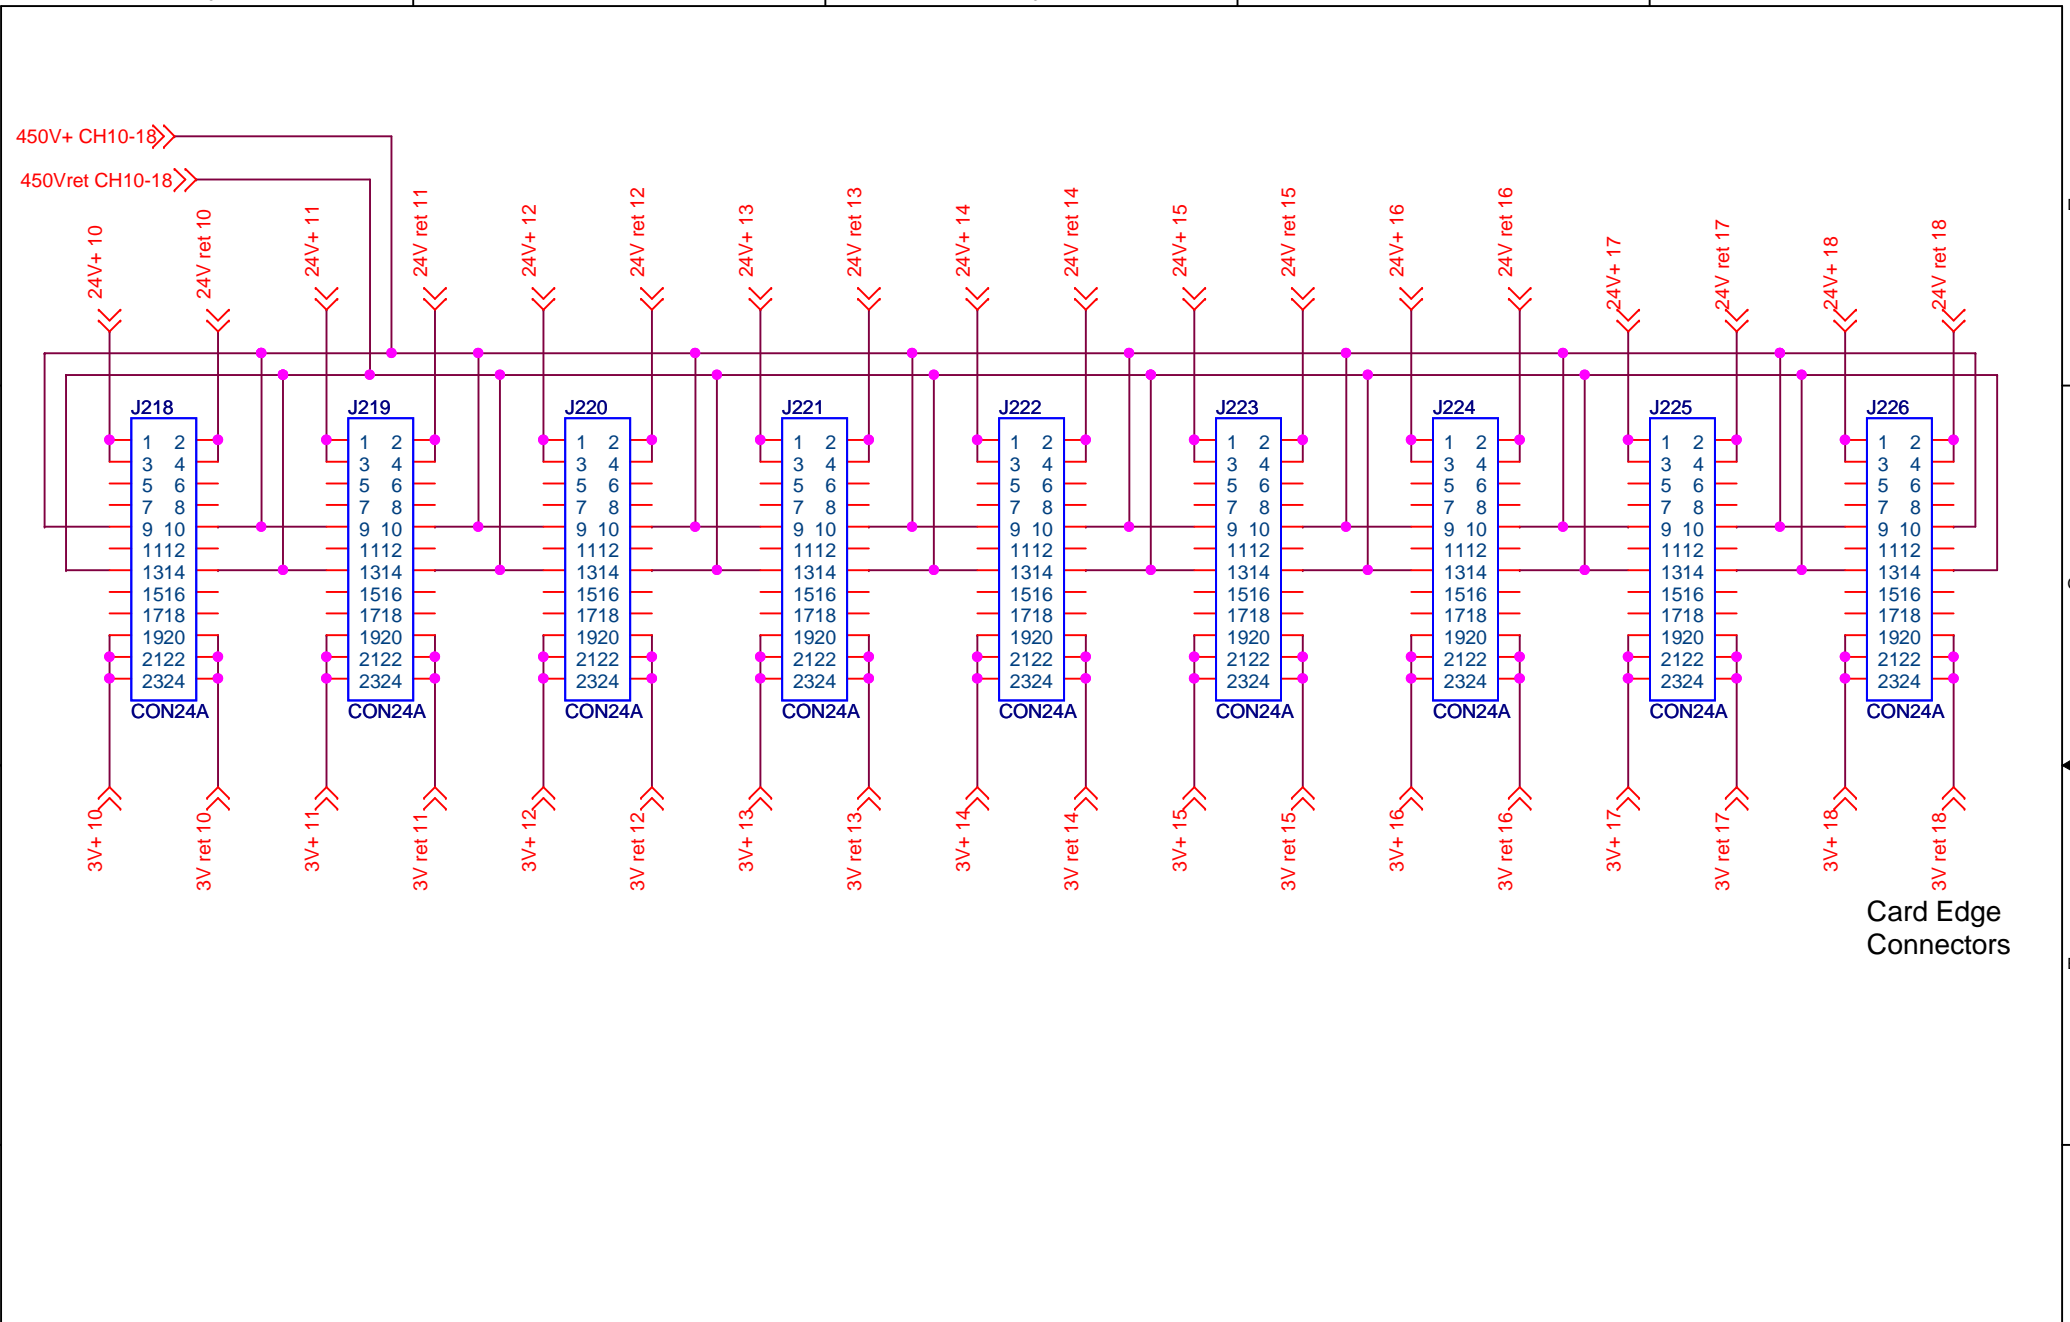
450V+ CH10-18

450Vret CH10-18

24V+ 10
24V ret 10
24V+ 11
24V ret 11
24V+ 12
24V ret 12
24V+ 13
24V ret 13
24V+ 14
24V ret 14
24V+ 15
24V ret 15
24V+ 16
24V ret 16
24V+ 17
24V ret 17
24V+ 18
24V ret 18

J218
1 2
3 4
5 6
7 8
9 10
1112
1314
1516
1718
1920
2122
2324
CON24A

J219
1 2
3 4
5 6
7 8
9 10
1112
1314
1516
1718
1920
2122
2324
CON24A

J220
1 2
3 4
5 6
7 8
9 10
1112
1314
1516
1718
1920
2122
2324
CON24A

J221
1 2
3 4
5 6
7 8
9 10
1112
1314
1516
1718
1920
2122
2324
CON24A

J222
1 2
3 4
5 6
7 8
9 10
1112
1314
1516
1718
1920
2122
2324
CON24A

J223
1 2
3 4
5 6
7 8
9 10
1112
1314
1516
1718
1920
2122
2324
CON24A

J224
1 2
3 4
5 6
7 8
9 10
1112
1314
1516
1718
1920
2122
2324
CON24A

J225
1 2
3 4
5 6
7 8
9 10
1112
1314
1516
1718
1920
2122
2324
CON24A

J226
1 2
3 4
5 6
7 8
9 10
1112
1314
1516
1718
1920
2122
2324
CON24A

3V+ 10
3V ret 10
3V+ 11
3V ret 11
3V+ 12
3V ret 12
3V+ 13
3V ret 13
3V+ 14
3V ret 14
3V+ 15
3V ret 15
3V+ 16
3V ret 16
3V+ 17
3V ret 17
3V+ 18
3V ret 18

Card Edge
Connectors